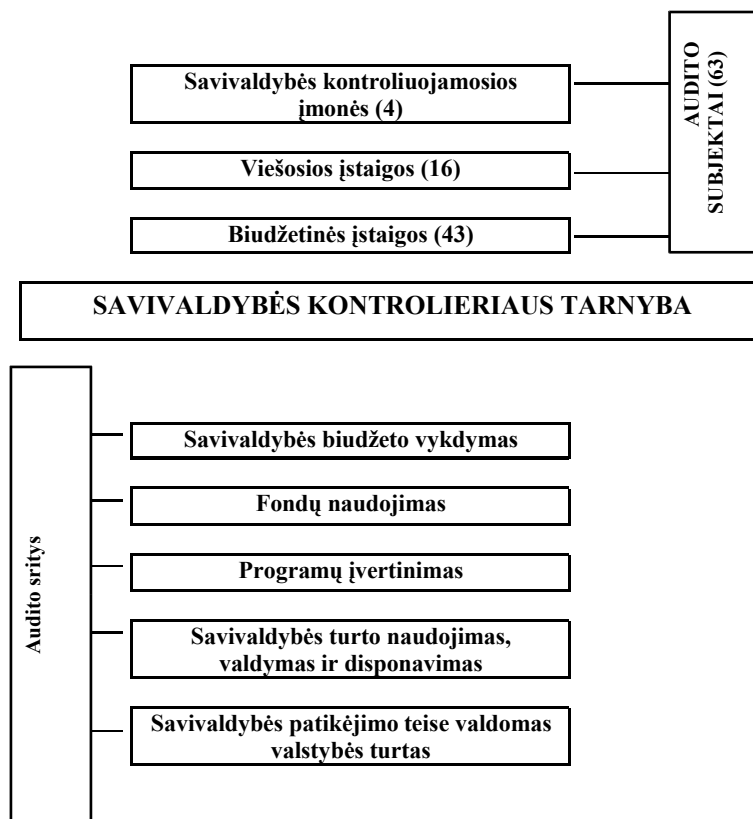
Savivaldybės kontroliuojamosios įmonės (4)

Viešosios įstaigos (16)

Biudžetinės įstaigos (43)

AUDITO SUBJEKTAI (63)

SAVIVALDYBĖS KONTROLIERIAUS TARNYBA

Audito sritys

Savivaldybės biudžeto vykdymas

Fondų naudojimas

Programų įvertinimas

Savivaldybės turto naudojimas, valdymas ir disponavimas

Savivaldybės patikėjimo teise valdomas valstybės turtas